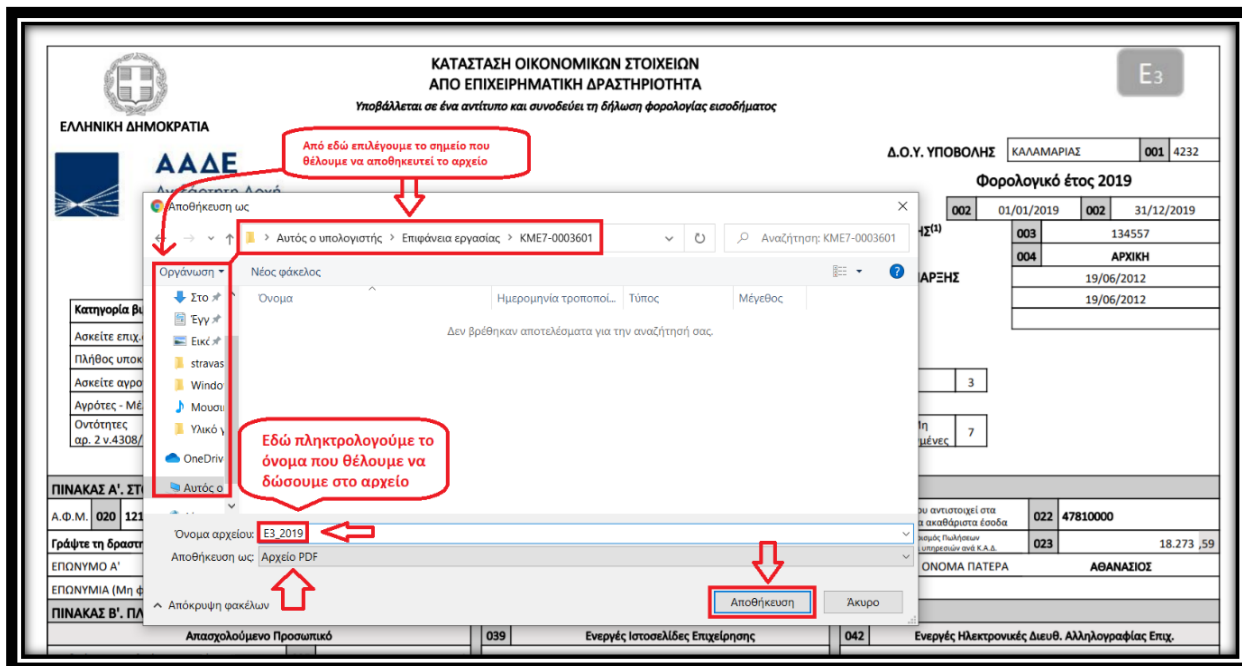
ΚΑΤΑΣΤΑΣΗ ΟΙΚΟΝΟΜΙΚΩΝ ΣΤΟΙΧΕΙΩΝ
ΑΠΟ ΕΠΙΧΕΙΡΗΜΑΤΙΚΗ ΔΡΑΣΤΗΡΙΟΤΗΤΑ
Υποβάλλεται σε ένα αντίτυπο και συνοδεύει τη δήλωση φορολογίας εισοδήματος

Ε3

ΕΛΛΗΝΙΚΗ ΔΗΜΟΚΡΑΤΙΑ

ΑΑΔΕ

Από εδώ επιλέγουμε το σημείο που θέλουμε να αποθηκευτεί το αρχείο

Δ.Ο.Υ. ΥΠΟΒΟΛΗΣ | ΚΑΛΑΜΑΡΙΑΣ | 001 | 4232

Φορολογικό έτος 2019

002 | 01/01/2019 | 002 | 31/12/2019

003 | 134557
004 | ΑΡΧΙΚΗ
19/06/2012
19/06/2012

Αποθήκευση ως
Αυτός ο υπολογιστής > Επιφάνεια εργασίας > KME7-0003601
Αναζήτηση: KME7-0003601
Οργάνωση ▾
Νέος φάκελος
Όνομα | Ημερομηνία τροποποί... | Τύπος | Μέγεθος
Δεν βρέθηκαν αποτελέσματα για την αναζήτηση σας.
Στο
Έγγ
Εικό
stravas
Windo
Μουσι
Υλικό
OneDriv
Αυτός ο

Εδώ πληκτρολογούμε το όνομα που θέλουμε να δώσουμε στο αρχείο

Όνομα αρχείου: E3_2019
Αποθήκευση ως: Αρχείο PDF
Απόκρυψη φακέλων
Αποθήκευση
Άκυρο

Κατηγορία βι
Ασκείτε επιχ.
Πλήθος υποκ
Ασκείτε αγρο
Αγρότες - Μέ
Οντότητες αρ. 2 ν.4308/
3
7

ΠΙΝΑΚΑΣ Α'. ΣΤ
Α.Φ.Μ. 020 121
Γράψτε τη δραστ
ΕΠΩΝΥΜΟ Α'
ΕΠΩΝΥΜΙΑ (Μη φ
ΠΙΝΑΚΑΣ Β'. ΠΛ

022 | 47810000
023 | 18.273 ,59
ΟΝΟΜΑ ΠΑΤΕΡΑ | ΑΘΑΝΑΣΙΟΣ

Απασχολούμενο Προσωπικό | 039 | Ενεργές Ιστοσελίδες Επιχείρησης | 042 | Ενεργές Ηλεκτρονικές Διευθ. Αλληλογραφίας Επιχ.